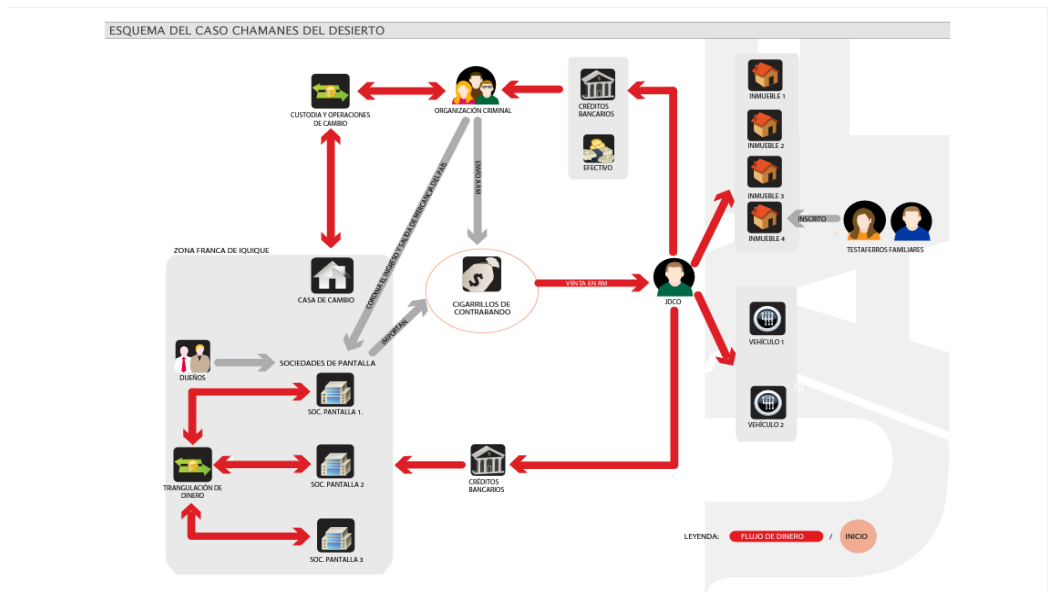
ESQUEMA DEL CASO CHAMANES DEL DESIERTO

CUSTODIA Y OPERACIONES DE CAMBIO

ORGANIZACIÓN CRIMINAL

CRÉDITOS BANCARIOS

EFECTIVO

INMUEBLE 1

INMUEBLE 2

INMUEBLE 3

INMUEBLE 4

INSCRITO

TESTAFERROS FAMILIARES

ZONA FRANCA DE IQUIQUE

CASA DE CAMBIO

COORDINA EL INGRESO Y SALIDA DE MERCANCÍA DEL PAÍS

ENVÍA A RM

CIGARRILLOS DE CONTRABANDO

VENTA EN RM

JDCO

IMPORTAN

DUEÑOS

SOCIEDADES DE PANTALLA

SOC. PANTALLA 1.

VEHÍCULO 1

VEHÍCULO 2

TRIANGULACIÓN DE DINERO

SOC. PANTALLA 2

CRÉDITOS BANCARIOS

SOC. PANTALLA 3

LEYENDA: FLUJO DE DINERO / INICIO